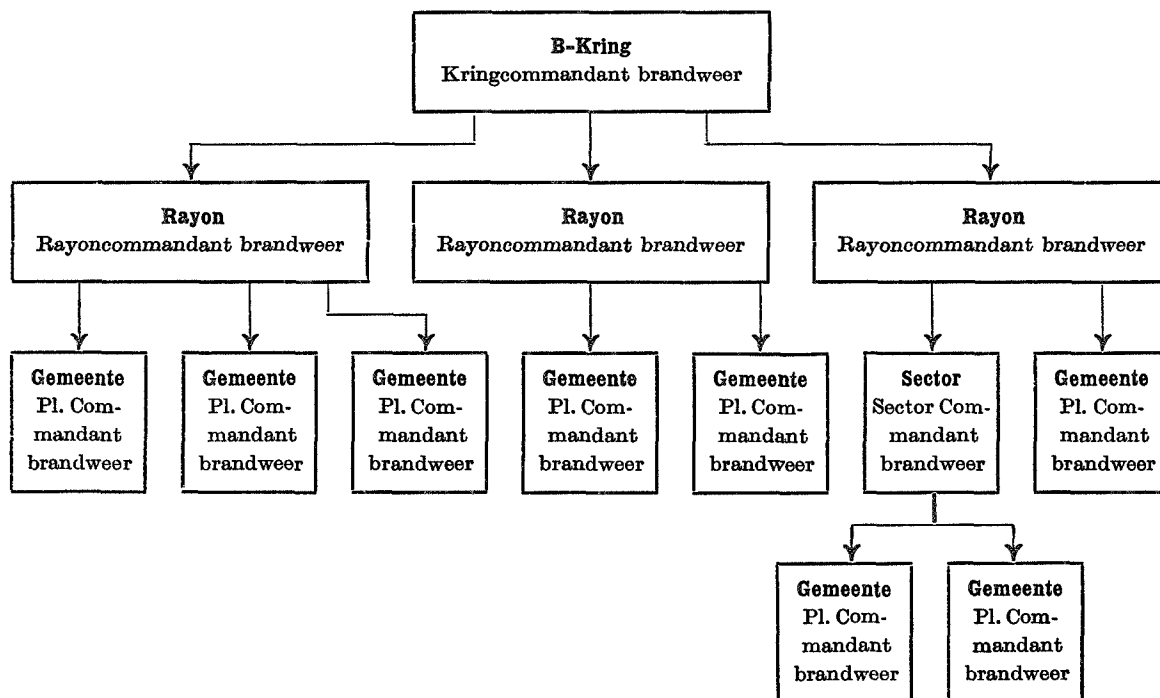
B-Kring
Kringcommandant brandweer

Rayon
Rayoncommandant brandweer

Rayon
Rayoncommandant brandweer

Rayon
Rayoncommandant brandweer

Gemeente
Pl. Commandant brandweer

Gemeente
Pl. Commandant brandweer

Gemeente
Pl. Commandant brandweer

Gemeente
Pl. Commandant brandweer

Gemeente
Pl. Commandant brandweer

Sector
Sector Commandant brandweer

Gemeente
Pl. Commandant brandweer

Gemeente
Pl. Commandant brandweer

Gemeente
Pl. Commandant brandweer